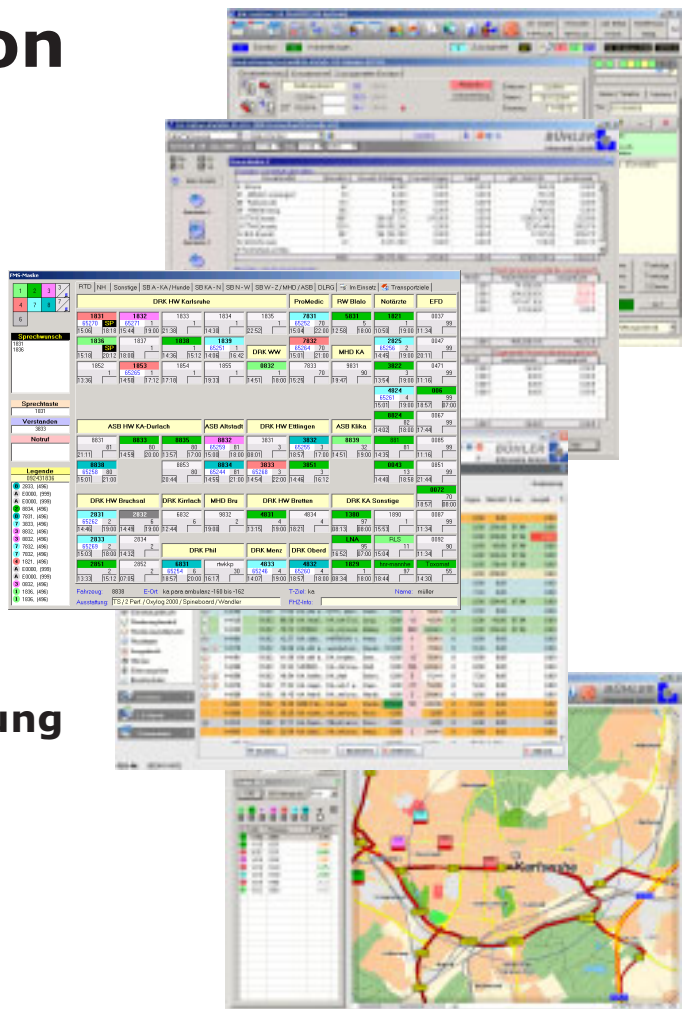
on

ung

FMS-Maske

RTD | NH | Sonstige | SB A-KA / Hunde | SB KA-N | SB N-W | SB W-Z / MHD / ASB | DLRG | Im Einsatz | Transportziele

Sprechwunsch
1831
1836

Sprechtaste
1831

Verstanden
3833

Notruf

Legende

DRK HW Karlsruhe

ProMedic

RW Blalo

Notärzte

EFD

1831
1832
1833
1834
1835
7831
5831
1821
0837

1836
1837
1838
1839
DRK WW
7832
MHD KA
2825
0847

1852
1853
1854
1855
0832
7833
9831
3822
0471

4824
0867

ASB HW KA-Durlach

ASB Altstadt

DRK HW Ettlingen

ASB Klika

8831
8833
8835
8832
3831
3832
8839
3811
0865

6830
8853
8834
3833
3851
0843
0851

0872

DRK HW Bruchsal

DRK Kirrlach

MHD Bru

DRK HW Bretten

DRK KA Sonstige

2831
2832
6832
9832
4831
4834
1380
1890
0867

2833
2834
DRK Phil
DRK Menz
DRK Oberd
ENA
RLS
0892

2851
2852
6831
rtwkkp
4833
4832
1929
Taxomat

Fahrzeug: 8838 E-Ort: ka para ambulanz -160 bis -162 T-Ziel: ka Name: müller

Ausstattung: TS / 2 Pert / Oxylog 2000 / Spineboard / Wandler FHZ-Info:

BÜHLER

Karlsruhe